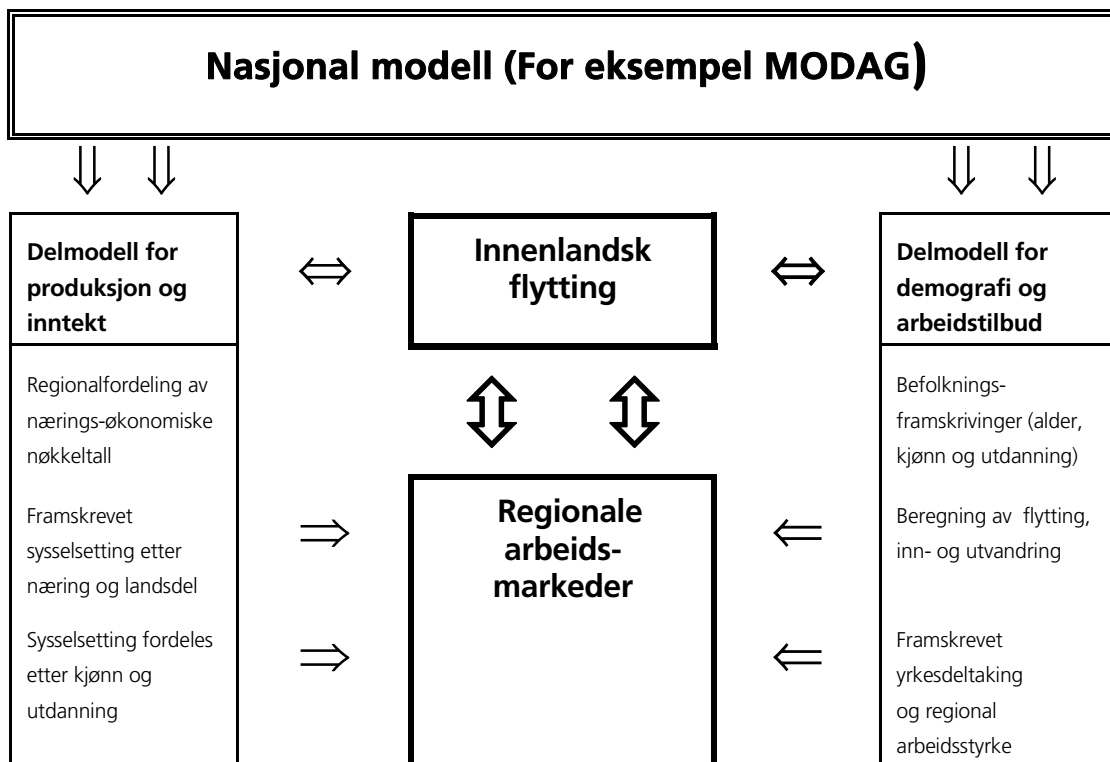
Nasjonal modell (For eksempel MODAG)

Delmodell for produksjon og inntekt

Regionalfordeling av nærings-økonomiske nøkkeltall

Framskrevet sysselsetting etter næring og landsdel

Sysselsetting fordeles etter kjønn og utdanning

Innenlandsk flytting

Regionale arbeids-markeder

Delmodell for demografi og arbeidstilbud

Befolknings-framskrivinger (alder, kjønn og utdanning)

Beregning av flytting, inn- og utvandring

Framskrevet yrkesdeltaking og regional arbeidsstyrke